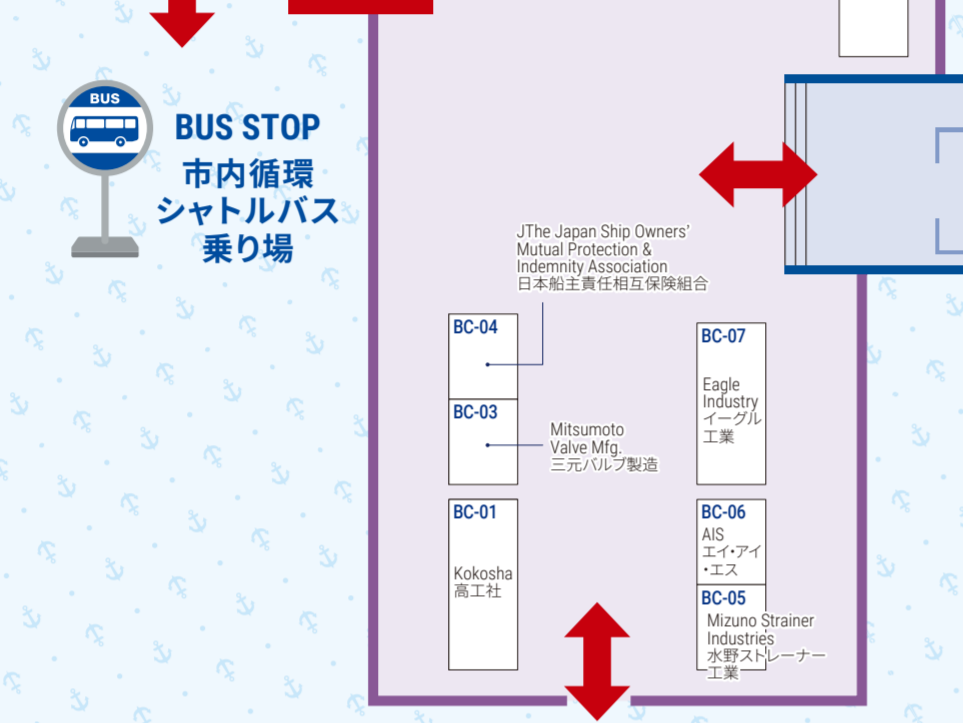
BUS

BUS STOP
市内循環
シャトルバス
乗り場

JThe Japan Ship Owners' Mutual Protection & Indemnity Association
日本船主責任相互保険組合

BC-04

BC-03

Mitsumoto Valve Mfg.
三元バルブ製造

BC-01

Kokosha
高工社

BC-07

Eagle Industry
イーグル工業

BC-06

AIS
エイ・アイ・エス

BC-05

Mizuno Strainer Industries
水野ストレーナー工業